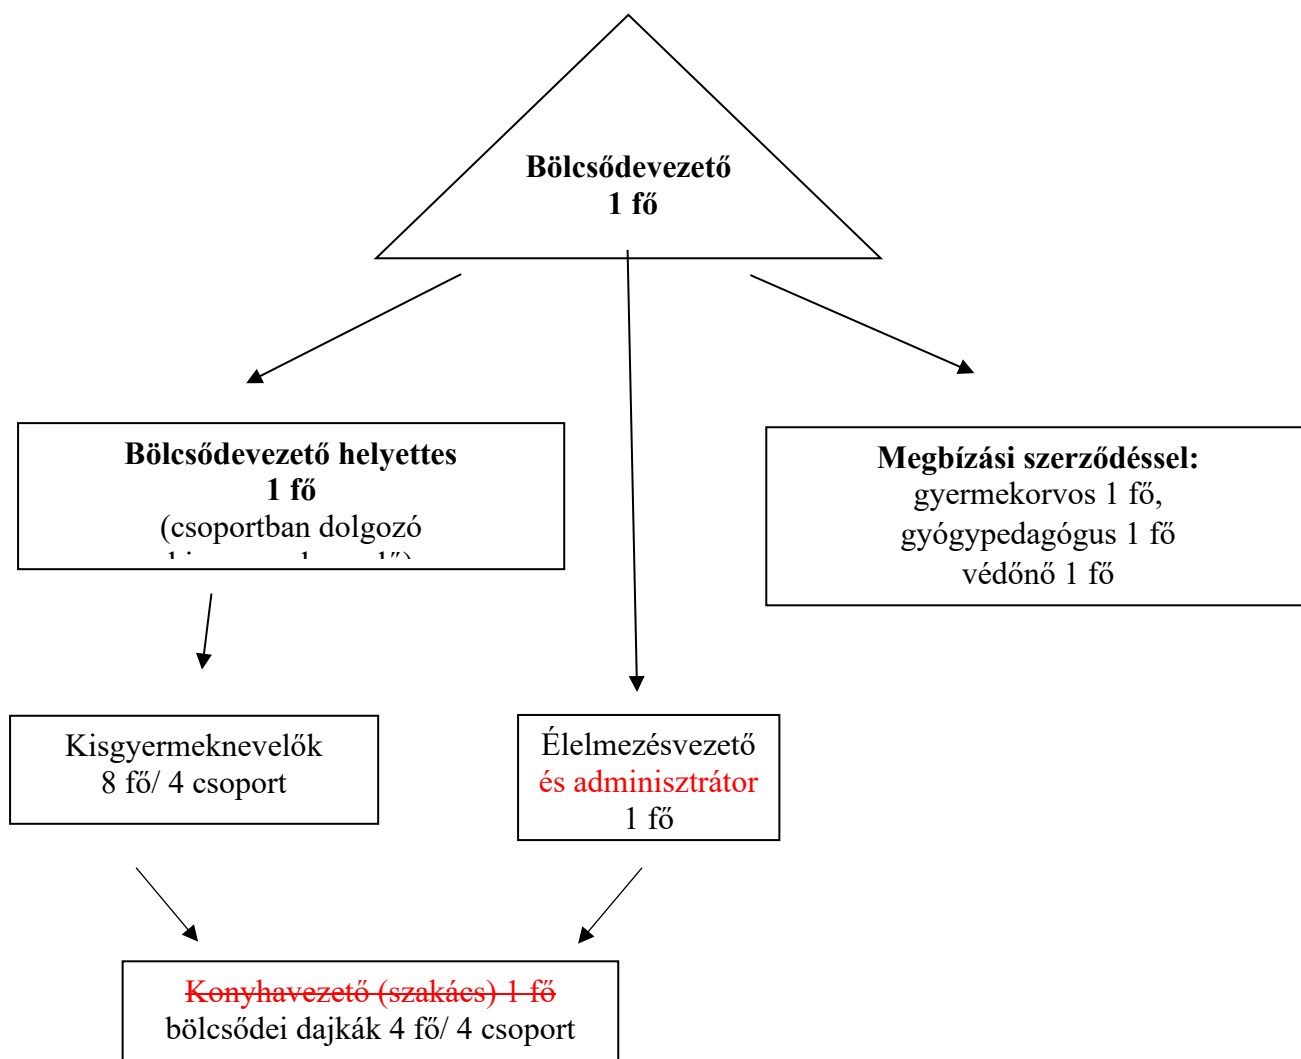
**Bölcsődevezető
1 fő**

**Bölcsődevezető helyettes
1 fő**
(csoportban dolgozó
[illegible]

**Megbízási szerződéssel:**
gyermekorvos 1 fő,
gyógypedagógus 1 fő
védőnő 1 fő

Kisgyermeknevelők
8 fő/ 4 csoport

Élelmezésvezető
és adminisztrátor
1 fő

~~Konyhavezető (szakács) 1 fő~~
bölcsődei dajkák 4 fő/ 4 csoport